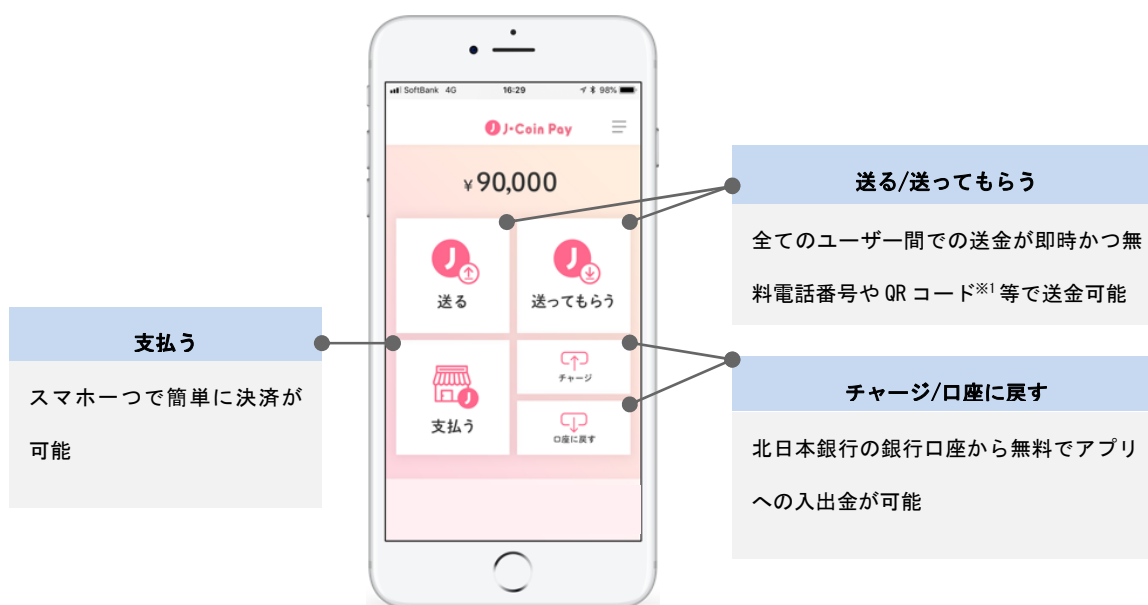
SoftBank 4G 16:29 98%

J・Coin Pay

¥90,000

送る

送ってもらう

支払う

チャージ

口座に戻す

送る/送ってもらう

全てのユーザー間での送金が即時かつ無料電話番号やQRコード※1等で送金可能

支払う

スマホ一つで簡単に決済が可能

チャージ/口座に戻す

北日本銀行の銀行口座から無料でアプリへの入出金が可能